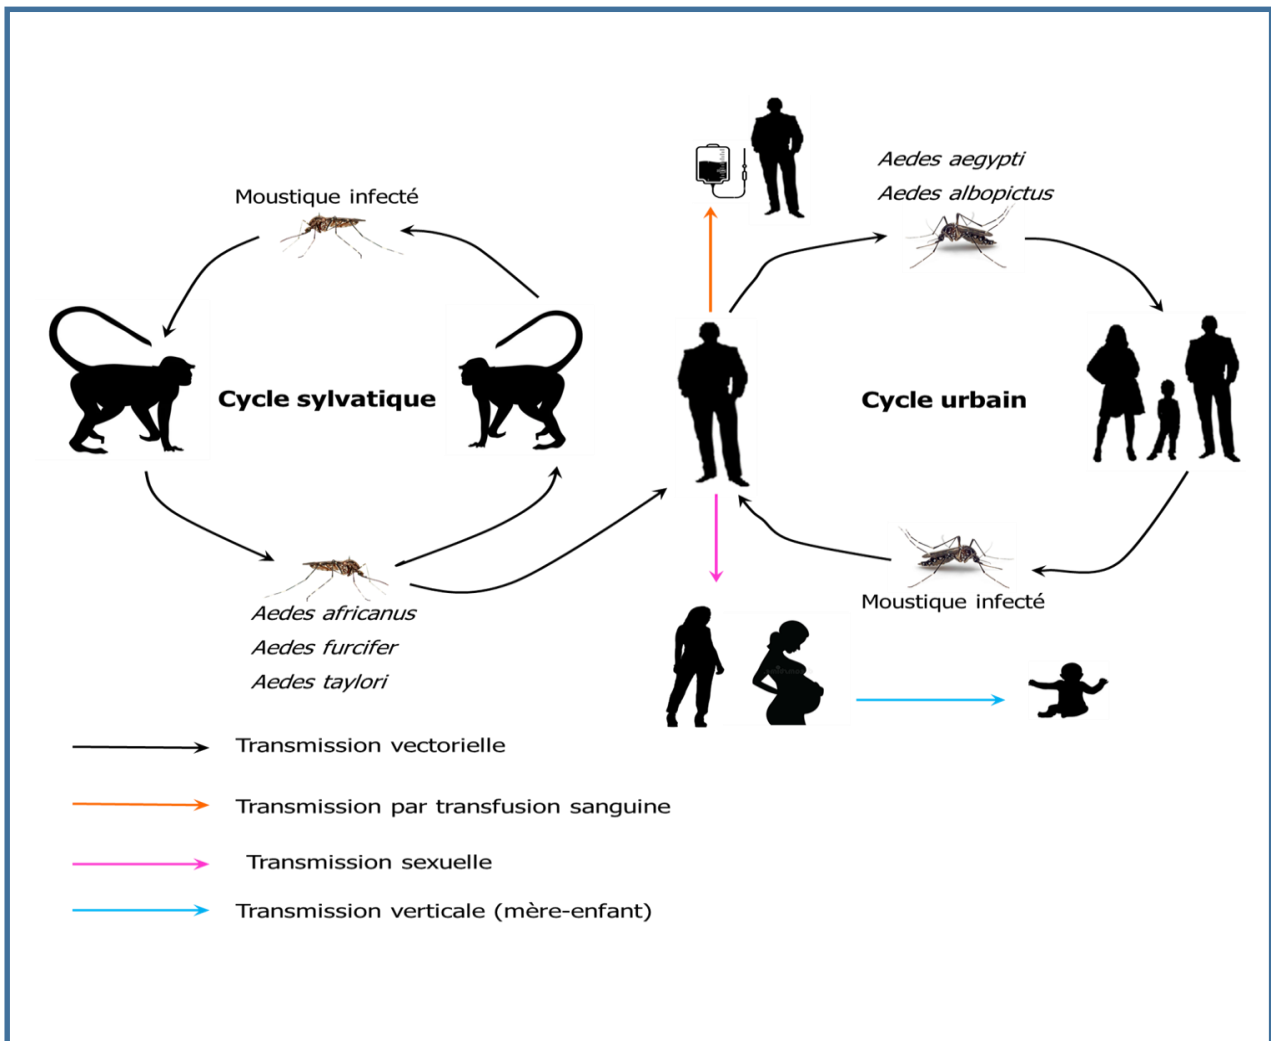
Moustique infecté

Aedes aegypti
Aedes albopictus

Cycle sylvatique

Cycle urbain

Moustique infecté

Aedes africanus
Aedes furcifer
Aedes taylori

Transmission vectorielle

Transmission par transfusion sanguine

Transmission sexuelle

Transmission verticale (mère-enfant)